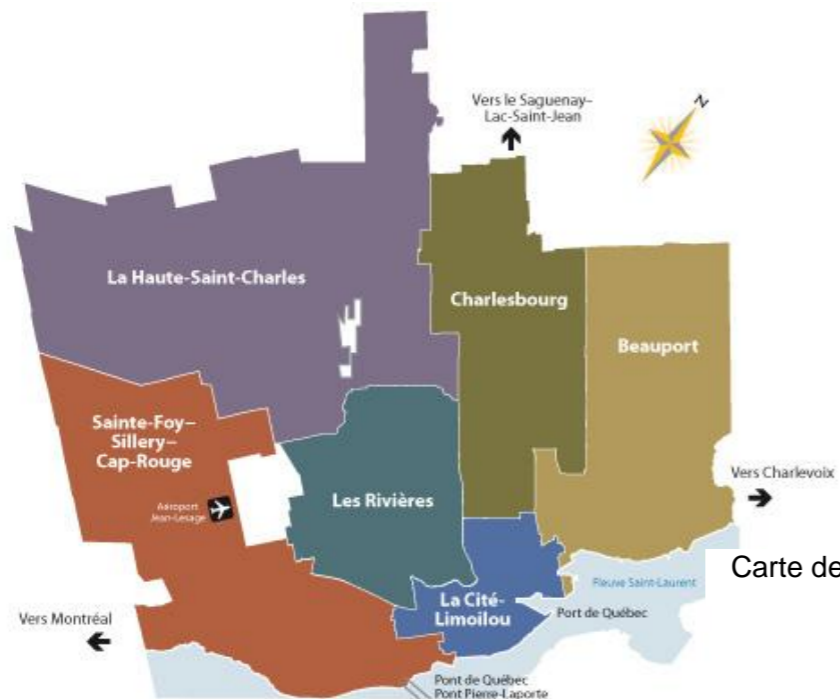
Vers le Saguenay–Lac-Saint-Jean

N

La Haute-Saint-Charles

Charlesbourg

Beauport

Sainte-Foy–Sillery–Cap-Rouge

Aéroport Jean-Lesage

Les Rivières

Vers Charlevoix

Fleuve Saint-Laurent

Carte de

La Cité-Limoilou

Port de Québec

Vers Montréal

Pont de Québec
Pont Pierre-Laporte